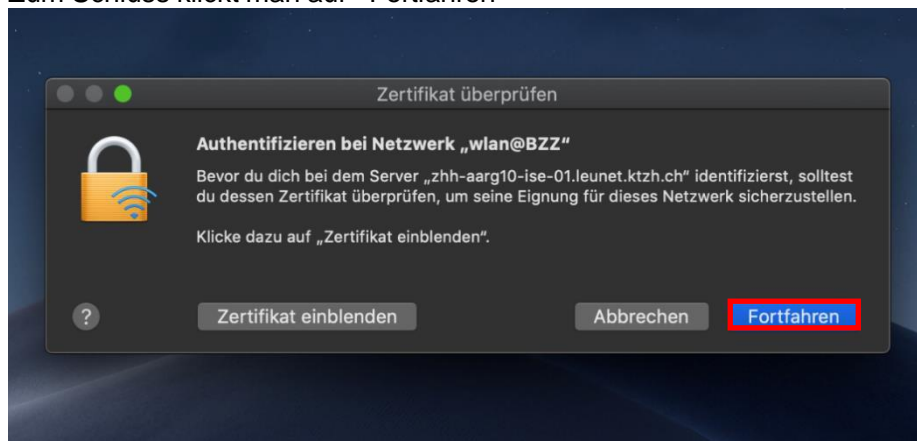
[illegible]

Zertifikat überprüfen

Authentifizieren bei Netzwerk „wlan@BZZ"

Bevor du dich bei dem Server „zhh-aarg10-ise-01.leunet.ktzh.ch" identifizierst, solltest du dessen Zertifikat überprüfen, um seine Eignung für dieses Netzwerk sicherzustellen.

Klicke dazu auf „Zertifikat einblenden".

?

Zertifikat einblenden

Abbrechen

Fortfahren